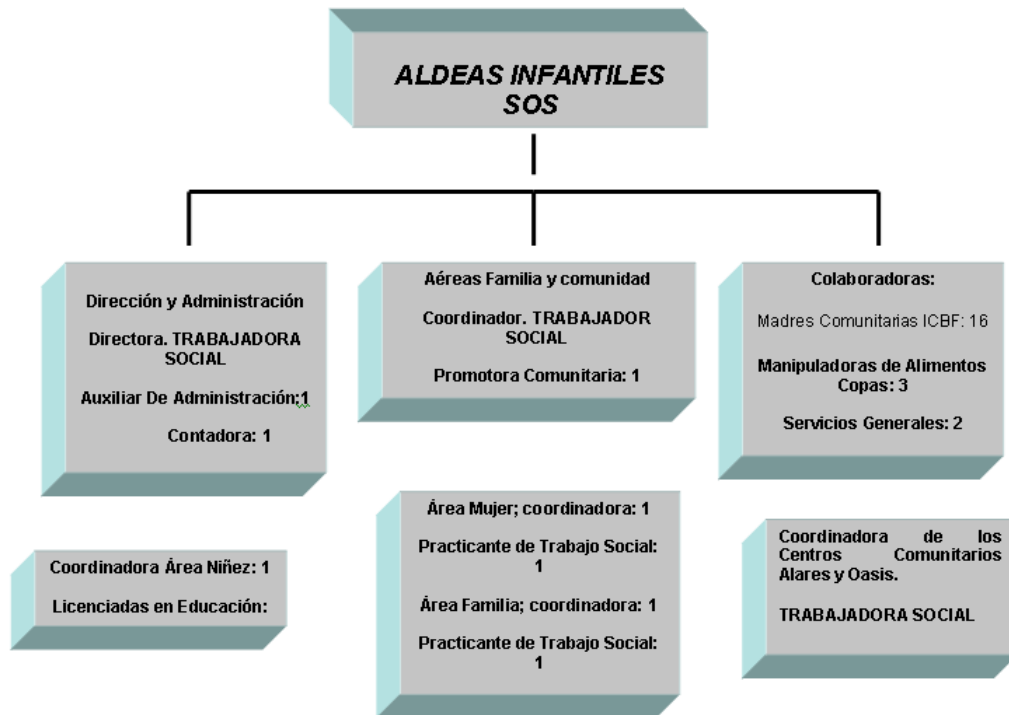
ALDEAS INFANTILES SOS

Dirección y Administración

Directora. TRABAJADORA SOCIAL

Auxiliar De Administración:1

Contadora: 1

Aéreas Familia y comunidad

Coordinador. TRABAJADOR SOCIAL

Promotora Comunitaria: 1

Colaboradoras:

Madres Comunitarias ICBF: 16

Manipuladoras de Alimentos Copas: 3

Servicios Generales: 2

Coordinadora Área Niñez: 1

Licenciadas en Educación:

Área Mujer; coordinadora: 1

Practicante de Trabajo Social: 1

Área Familia; coordinadora: 1

Practicante de Trabajo Social: 1

Coordinadora de los Centros Comunitarios Alares y Oasis.

TRABAJADORA SOCIAL